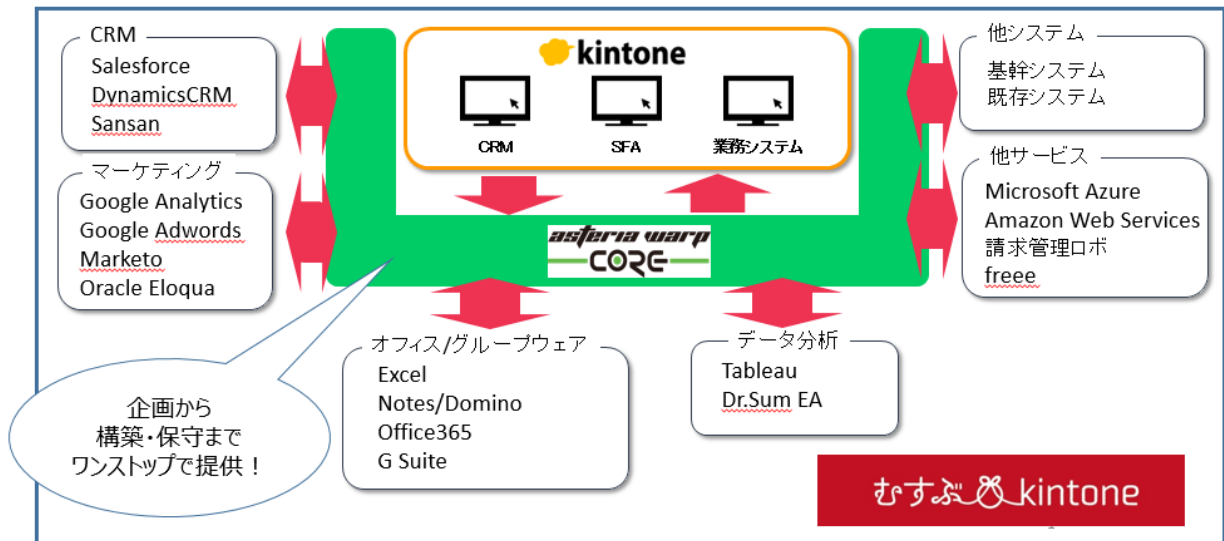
CRM
Salesforce
DynamicsCRM
Sansan

マーケティング
Google Analytics
Google Adwords
Marketo
Oracle Eloqua

kintone
CRM
SFA
業務システム

asteria warp
CORE

他システム
基幹システム
既存システム

他サービス
Microsoft Azure
Amazon Web Services
請求管理ロボ
freee

オフィス/グループウェア
Excel
Notes/Domino
Office365
G Suite

データ分析
Tableau
Dr.Sum EA

企画から
構築・保守まで
ワンストップで提供！

むすぶ kintone